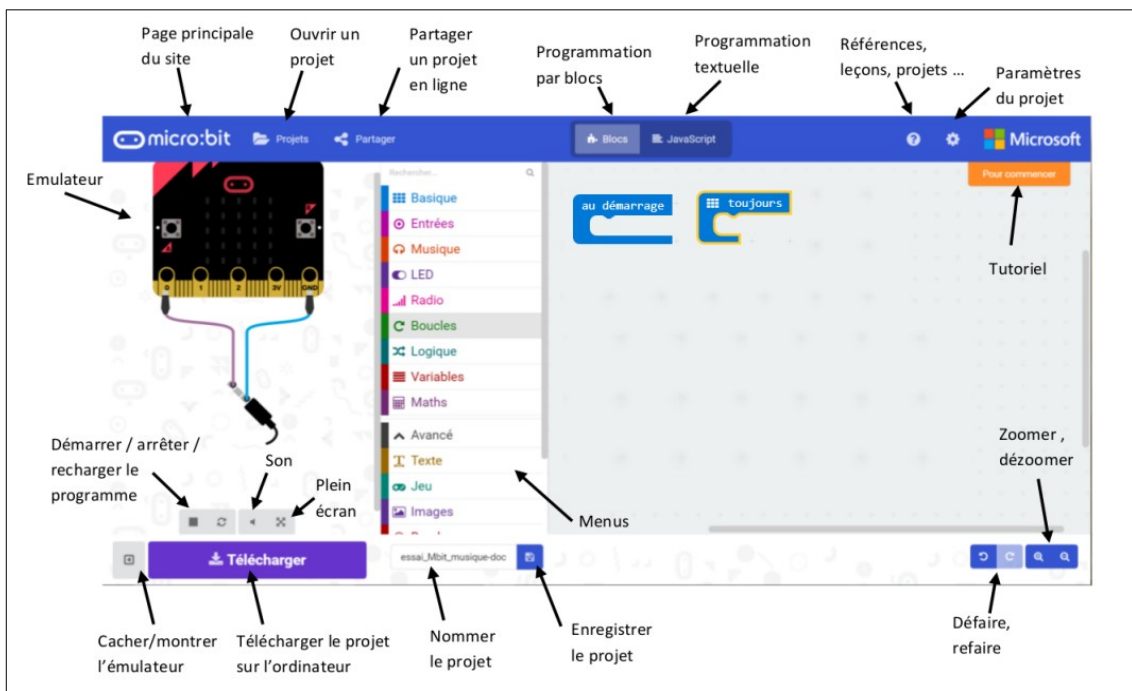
Page principale du site

Ouvrir un projet

Partager un projet en ligne

Programmation par blocs

Programmation textuelle

Références, leçons, projets ...

Paramètres du projet

micro:bit

Projets

Partager

Blocs

JavaScript

Microsoft

Emulateur

Rechercher...

Basique

Entrées

Musique

LED

Radio

Boucles

Logique

Variables

Maths

Avancé

Texte

Jeu

Images

au démarrage

toujours

Pour commencer

Tutoriel

0 1 2 3V GND

Démarrer / arrêter / recharger le programme

Son

Plein écran

Menus

Zoomer , dézoomer

Télécharger

essai_Mbit_musique-doc

Cacher/montrer l'émulateur

Télécharger le projet sur l'ordinateur

Nommer le projet

Enregistrer le projet

Défaire, refaire